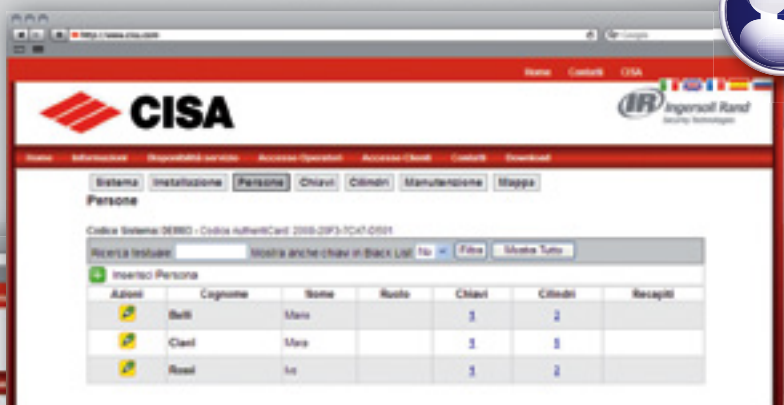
http://www.cisa.com

Google

Home Contatti CISA

CISA

IR Ingersoll Rand
Security Technologies

Home Informazioni Disponibilità servizio Accesso Operatori Accesso Clienti Contatti Download

Sistema Installazione Persone Chiavi Cilindri Manutenzione Mappa

Persone

Codice Sistema: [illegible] - Codice AuthentiCard: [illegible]

Ricerca testuale: Mostra anche chiavi in Black List No Filtra Mostra Tutto

Inserisci Persona

| Azioni | Cognome | Nome | Ruolo | Chiavi | Cilindri | Recapiti |
|---|---|---|---|---|---|---|
| | Belli | Mario | | 5 | 2 | |
| | Cianl | Mara | | 5 | 5 | |
| | Rossi | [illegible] | | 5 | 2 | |